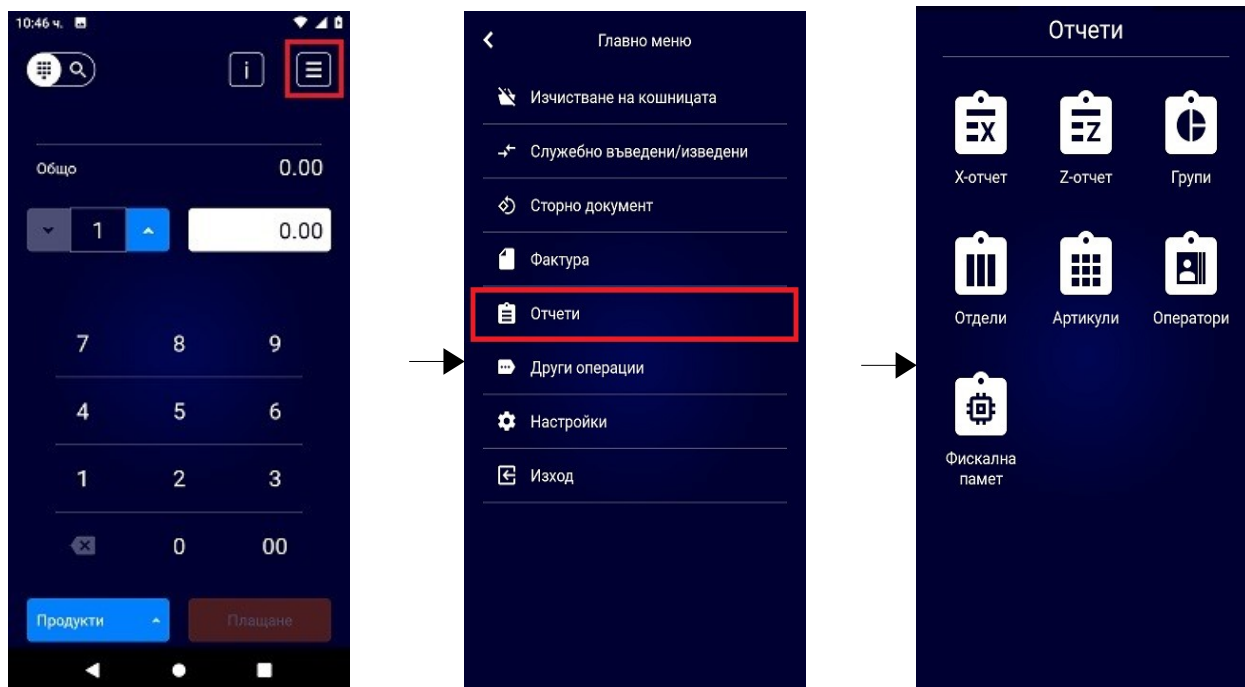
10:46 ч.

i

Общо 0.00

1

0.00

7 8 9

4 5 6

1 2 3

0 00

Продукти

Плащане

Главно меню

Изчистване на кошницата

Служебно въведени/изведени

Сторно документ

Фактура

Отчети

Други операции

Настройки

Изход

Отчети

X-отчет

Z-отчет

Групи

Отдели

Артикули

Оператори

Фискална памет